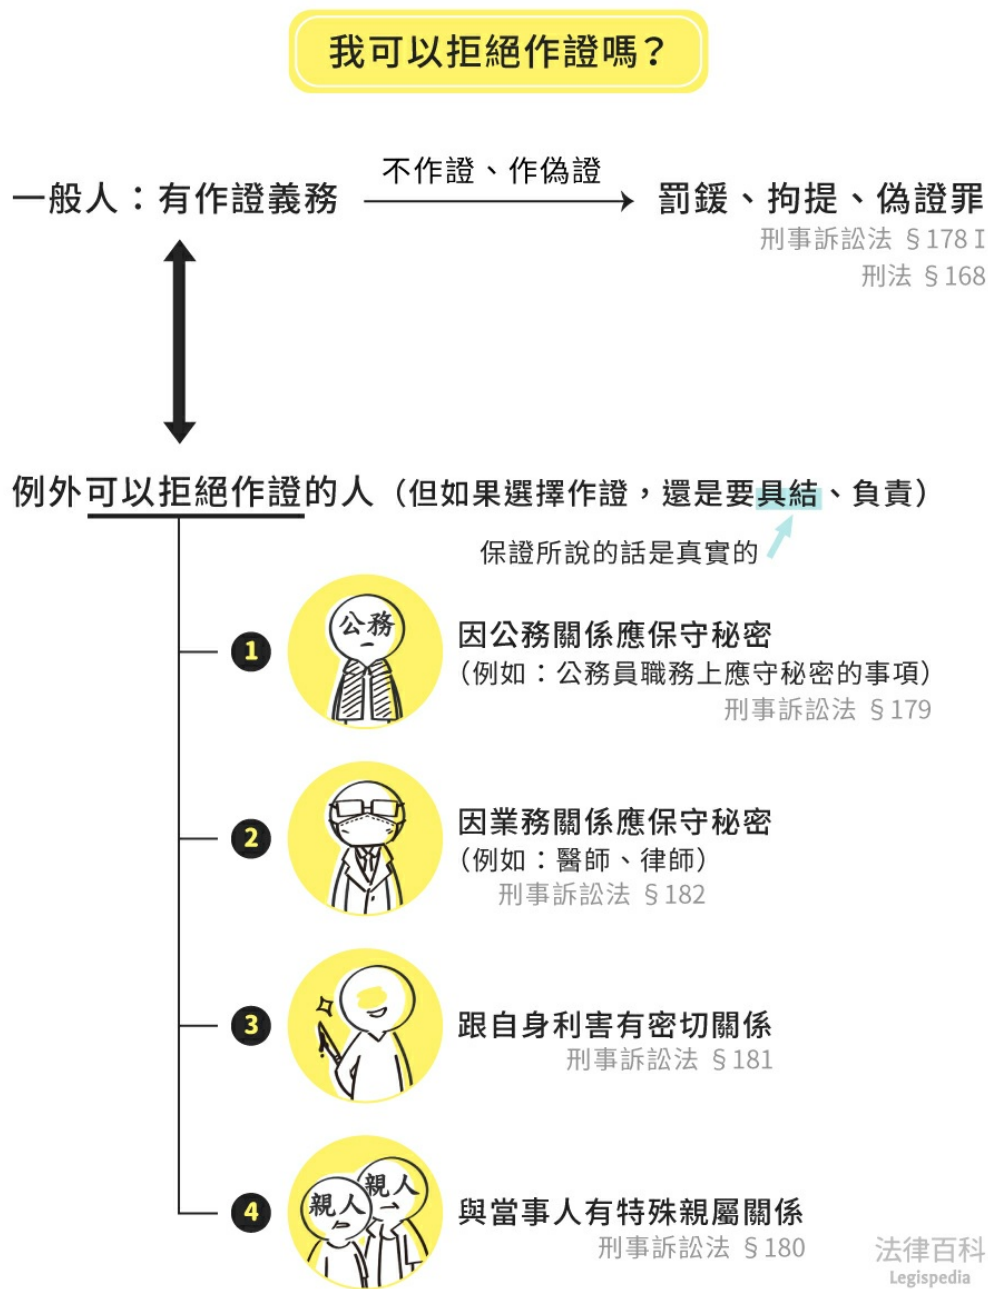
我可以拒絕作證嗎？

一般人：有作證義務

不作證、作偽證

罰鍰、拘提、偽證罪
刑事訴訟法 §178 I
刑法 §168

例外可以拒絕作證的人（但如果選擇作證，還是要具結、負責）

保證所說的話是真實的

1
公務
因公務關係應保守秘密
（例如：公務員職務上應守秘密的事項）
刑事訴訟法 §179

2
因業務關係應保守秘密
（例如：醫師、律師）
刑事訴訟法 §182

3
跟自身利害有密切關係
刑事訴訟法 §181

4
親人
親人
與當事人有特殊親屬關係
刑事訴訟法 §180

法律百科
Legispedia